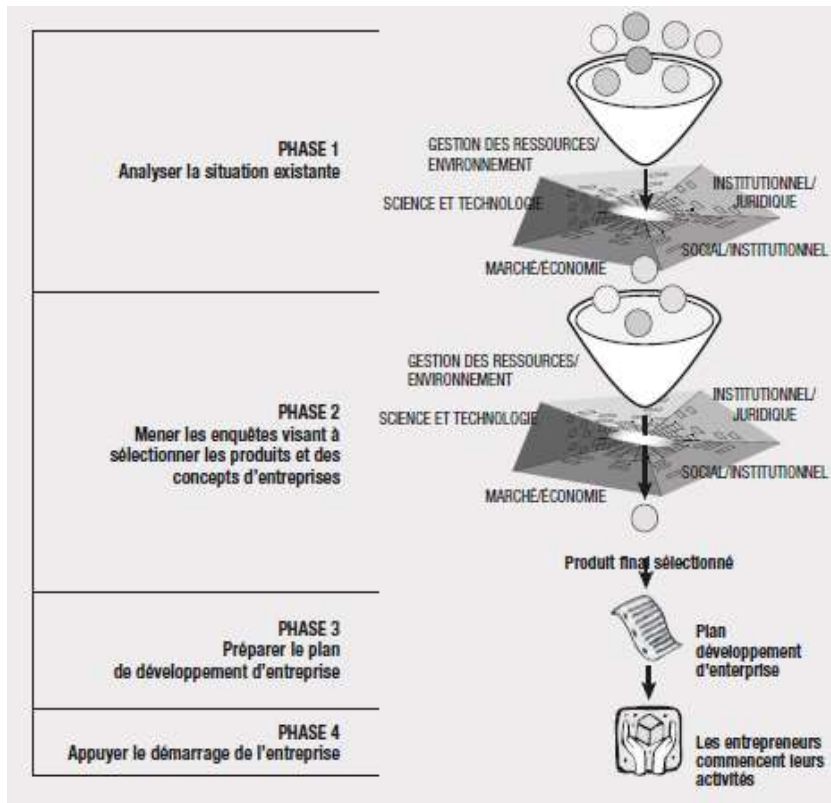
PHASE 1
Analyser la situation existante

GESTION DES RESSOURCES/ ENVIRONNEMENT
INSTITUTIONNEL/ JURIDIQUE
SCIENCE ET TECHNOLOGIE
SOCIAL/INSTITUTIONNEL
MARCHÉ/ÉCONOMIE

PHASE 2
Mener les enquêtes visant à sélectionner les produits et des concepts d'entreprises

GESTION DES RESSOURCES/ ENVIRONNEMENT
INSTITUTIONNEL/ JURIDIQUE
SCIENCE ET TECHNOLOGIE
SOCIAL/INSTITUTIONNEL
MARCHÉ/ÉCONOMIE

Produit final sélectionné

PHASE 3
Préparer le plan de développement d'entreprise

Plan développement d'enterprise

PHASE 4
Appuyer le démarrage de l'entreprise

Les entrepreneurs commencent leurs activités